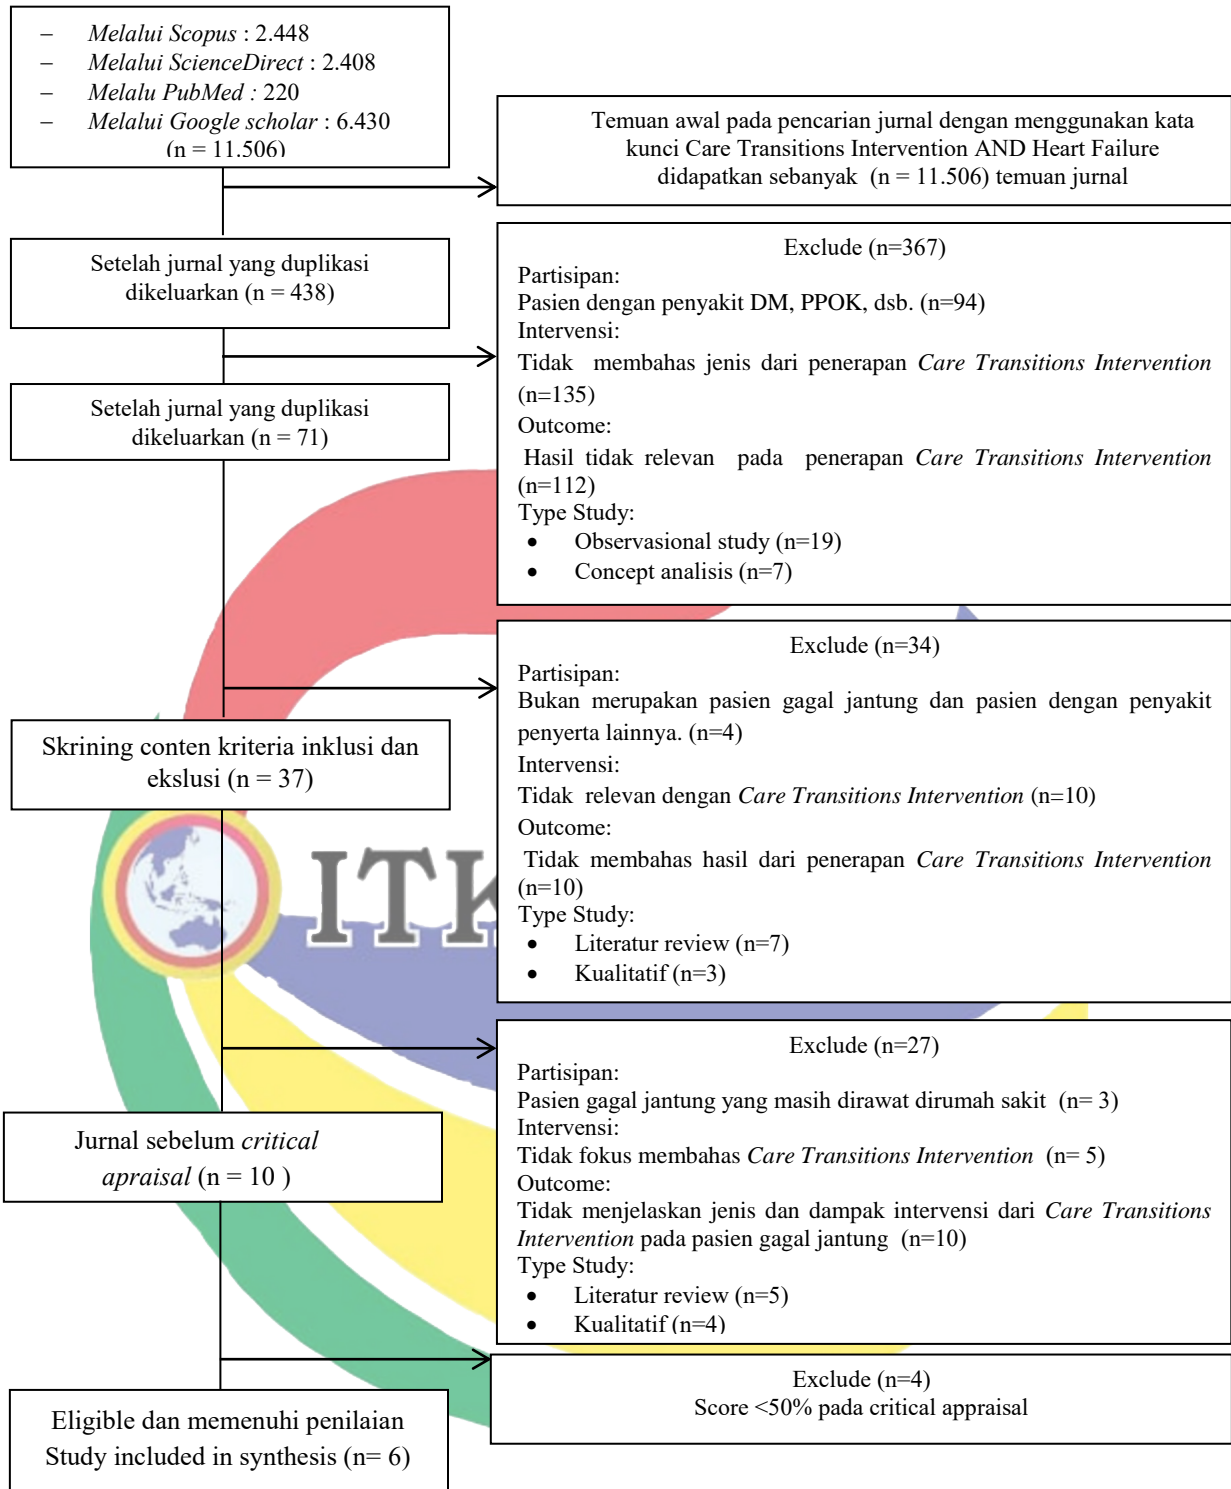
– Melalui Scopus : 2.448
– Melalui ScienceDirect : 2.408
– Melalu PubMed : 220
– Melalui Google scholar : 6.430
(n = 11.506)

Temuan awal pada pencarian jurnal dengan menggunakan kata kunci Care Transitions Intervention AND Heart Failure didapatkan sebanyak (n = 11.506) temuan jurnal

Setelah jurnal yang duplikasi dikeluarkan (n = 438)

Exclude (n=367)
Partisipan:
Pasien dengan penyakit DM, PPOK, dsb. (n=94)
Intervensi:
Tidak membahas jenis dari penerapan Care Transitions Intervention (n=135)
Outcome:
Hasil tidak relevan pada penerapan Care Transitions Intervention (n=112)
Type Study:
• Observasional study (n=19)
• Concept analisis (n=7)

Setelah jurnal yang duplikasi dikeluarkan (n = 71)

Exclude (n=34)
Partisipan:
Bukan merupakan pasien gagal jantung dan pasien dengan penyakit penyerta lainnya. (n=4)
Intervensi:
Tidak relevan dengan Care Transitions Intervention (n=10)
Outcome:
Tidak membahas hasil dari penerapan Care Transitions Intervention (n=10)
Type Study:
• Literatur review (n=7)
• Kualitatif (n=3)

Skrining conten kriteria inklusi dan ekslusi (n = 37)

ITK

Exclude (n=27)
Partisipan:
Pasien gagal jantung yang masih dirawat dirumah sakit (n= 3)
Intervensi:
Tidak fokus membahas Care Transitions Intervention (n= 5)
Outcome:
Tidak menjelaskan jenis dan dampak intervensi dari Care Transitions Intervention pada pasien gagal jantung (n=10)
Type Study:
• Literatur review (n=5)
• Kualitatif (n=4)

Jurnal sebelum critical apraisal (n = 10 )

Exclude (n=4)
Score <50% pada critical appraisal

Eligible dan memenuhi penilaian Study included in synthesis (n= 6)